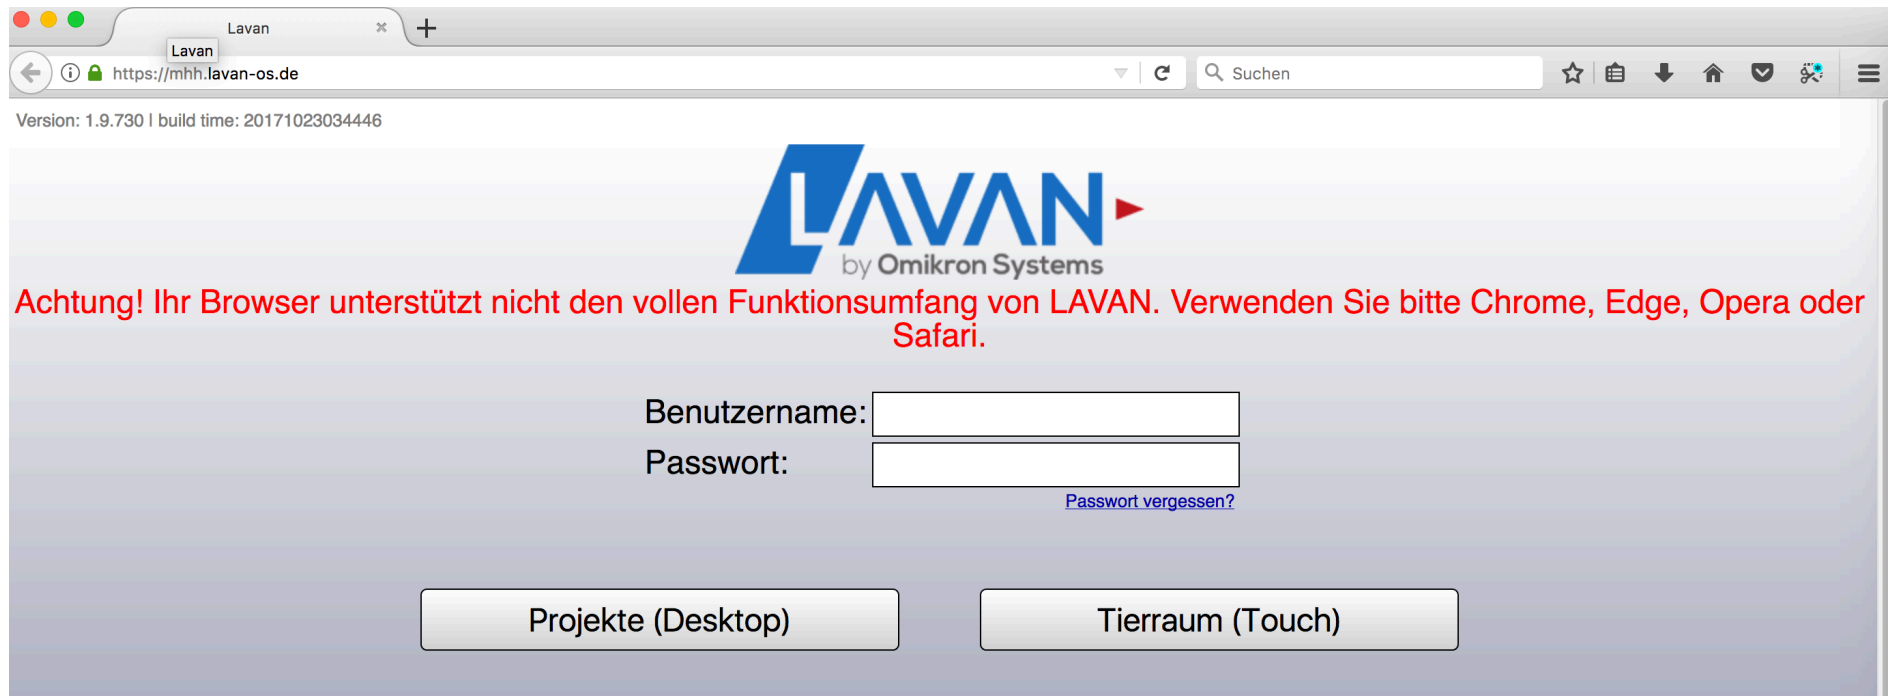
Lavan

Lavan

https://mhh.lavan-os.de

Suchen

Version: 1.9.730 | build time: 20171023034446

LAVAN
by Omikron Systems

Achtung! Ihr Browser unterstützt nicht den vollen Funktionsumfang von LAVAN. Verwenden Sie bitte Chrome, Edge, Opera oder Safari.

Benutzername:
Passwort:
Passwort vergessen?

Projekte (Desktop)
Tierraum (Touch)